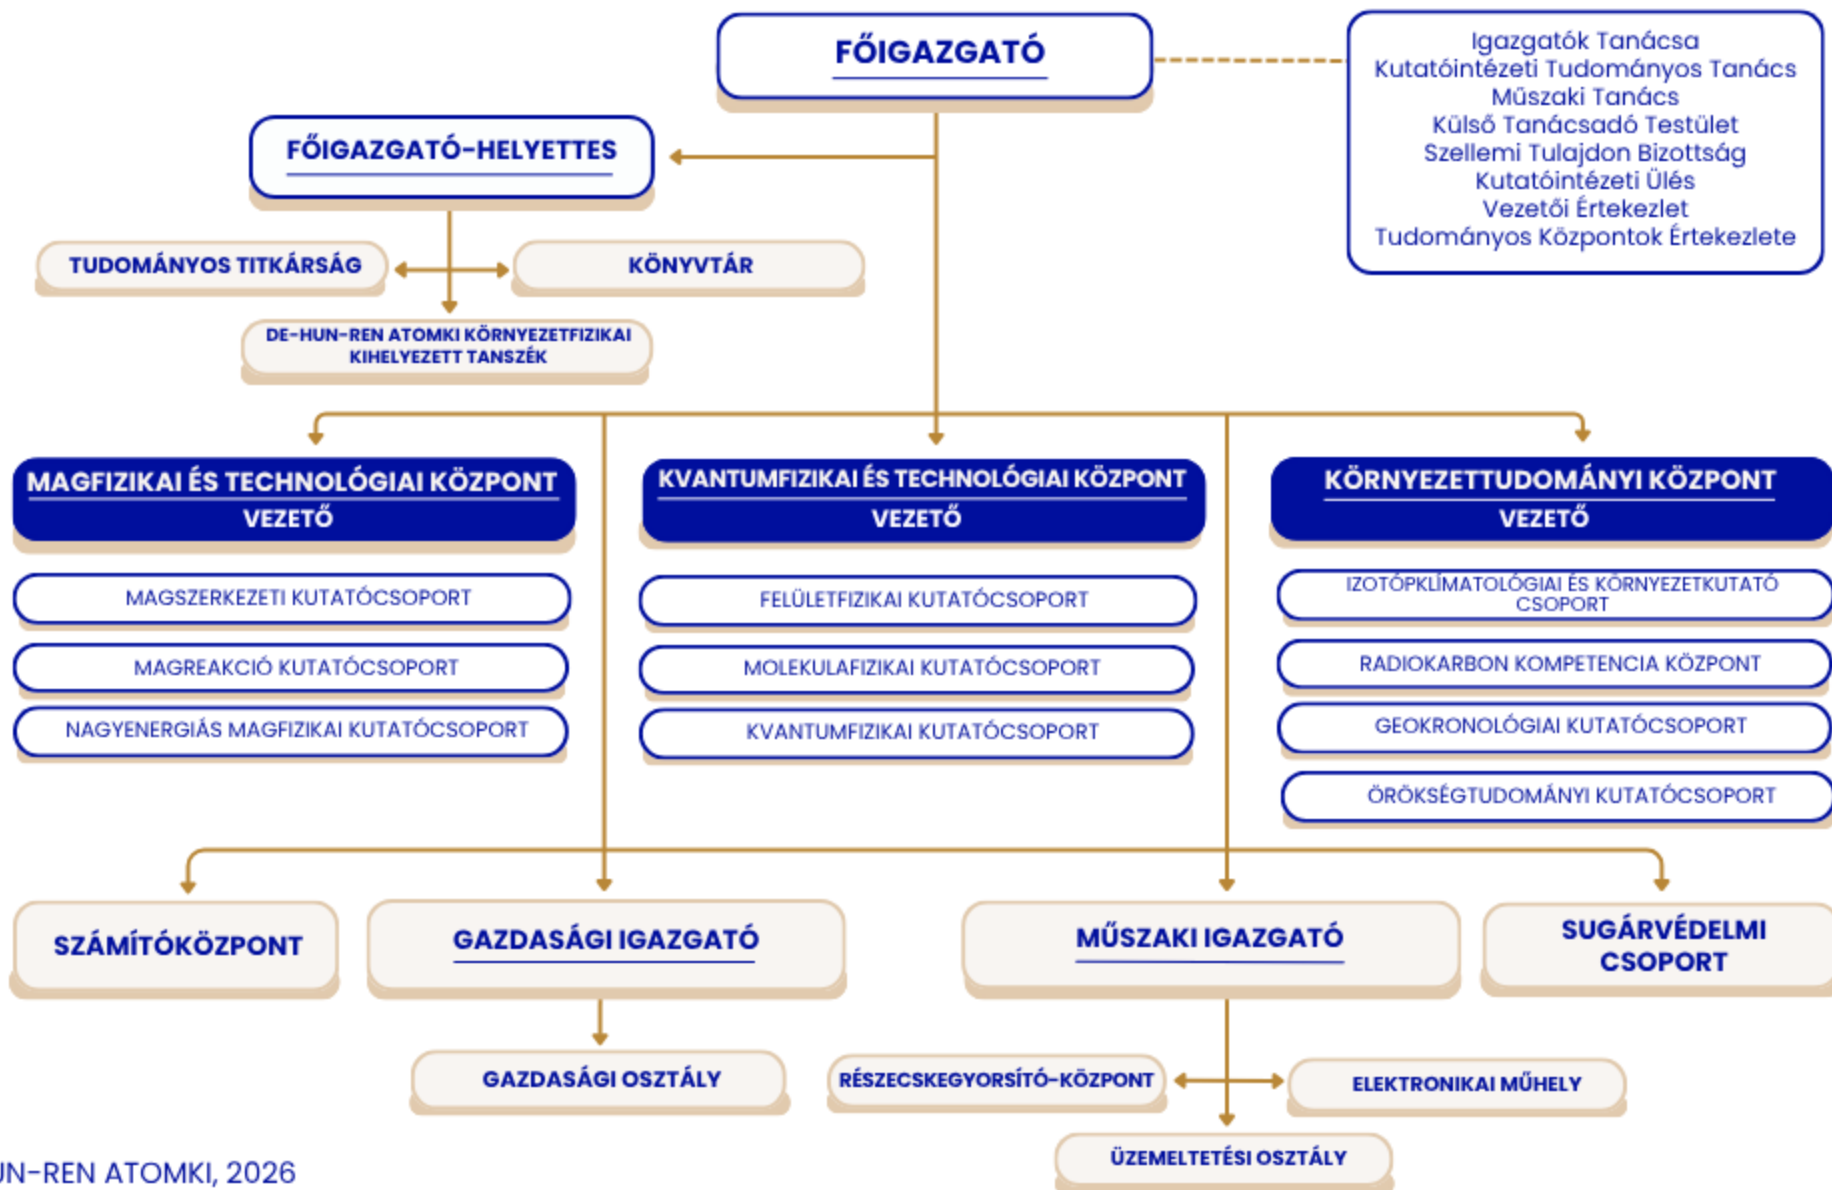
FŐIGAZGATÓ

Igazgatók Tanácsa
Kutatóintézeti Tudományos Tanács
Műszaki Tanács
Külső Tanácsadó Testület
Szellemi Tulajdon Bizottság
Kutatóintézeti Ülés
Vezetői Értekezlet
Tudományos Központok Értekezlete

FŐIGAZGATÓ-HELYETTES

TUDOMÁNYOS TITKÁRSÁG

KÖNYVTÁR

DE-HUN-REN ATOMKI KÖRNYEZETFIZIKAI KIHELYEZETT TANSZÉK

MAGFIZIKAI ÉS TECHNOLÓGIAI KÖZPONT VEZETŐ

MAGSZERKEZETI KUTATÓCSOPORT

MAGREAKCIÓ KUTATÓCSOPORT

NAGYENERGIÁS MAGFIZIKAI KUTATÓCSOPORT

KVANTUMFIZIKAI ÉS TECHNOLÓGIAI KÖZPONT VEZETŐ

FELÜLETFIZIKAI KUTATÓCSOPORT

MOLEKULAFIZIKAI KUTATÓCSOPORT

KVANTUMFIZIKAI KUTATÓCSOPORT

KÖRNYEZETTUDOMÁNYI KÖZPONT VEZETŐ

IZOTÓPKLÍMATOLÓGIAI ÉS KÖRNYEZETKUTATÓ CSOPORT

RADIOKARBON KOMPETENCIA KÖZPONT

GEOKRONOLÓGIAI KUTATÓCSOPORT

ÖRÖKSÉGTUDOMÁNYI KUTATÓCSOPORT

SZÁMÍTÓKÖZPONT

GAZDASÁGI IGAZGATÓ

MŰSZAKI IGAZGATÓ

SUGÁRVÉDELMI CSOPORT

GAZDASÁGI OSZTÁLY

RÉSZECSKEGYORSÍTÓ-KÖZPONT

ELEKTRONIKAI MŰHELY

ÜZEMELTETÉSI OSZTÁLY

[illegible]N-REN ATOMKI, 2026